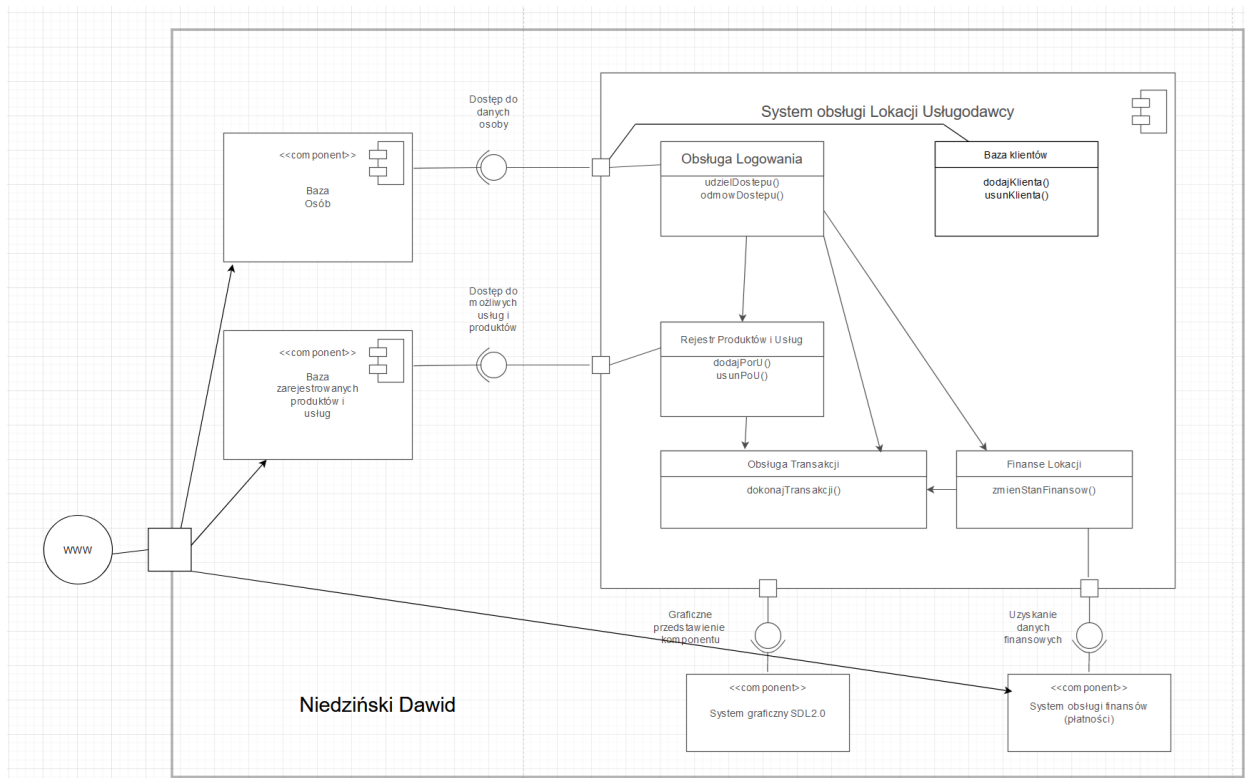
Dostęp do danych osoby

System obsługi Lokacji Usługodawcy

<<component>>

Baza Osób

Obsługa Logowania

udzielDostepu()
odmowDostepu()

Baza klientów

dodajKlienta()
usunKlienta()

Dostęp do mozliwych usług i produktów

<<component>>

Baza zarejestrowanych produktów i usług

Rejestr Produktów i Usług

dodajPorU()
usunPoU()

Obsługa Transakcji

dokonajTransakcji()

Finanse Lokacji

zmienStanFinansow()

www

Graficzne przedstawienie komponentu

Uzyskanie danych finansowych

Niedziński Dawid

<<component>>

System graficzny SDL2.0

<<component>>

System obsługi finansów (płatności)